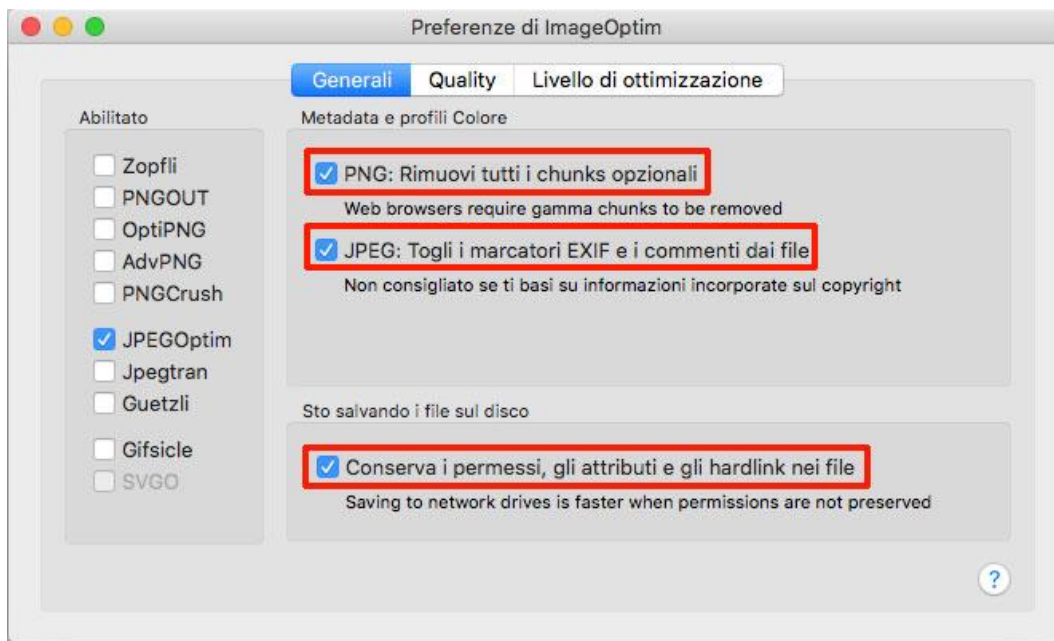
Preferenze di ImageOptim

Generali | Quality | Livello di ottimizzazione

Abilitato

Zopfli
PNGOUT
OptiPNG
AdvPNG
PNGCrush

JPEGOptim
Jpegtran
Guetzli

Gifsicle
SVGO

Metadata e profili Colore

PNG: Rimuovi tutti i chunks opzionali
Web browsers require gamma chunks to be removed

JPEG: Togli i marcatori EXIF e i commenti dai file
Non consigliato se ti basi su informazioni incorporate sul copyright

Sto salvando i file sul disco

Conserva i permessi, gli attributi e gli hardlink nei file
Saving to network drives is faster when permissions are not preserved

?